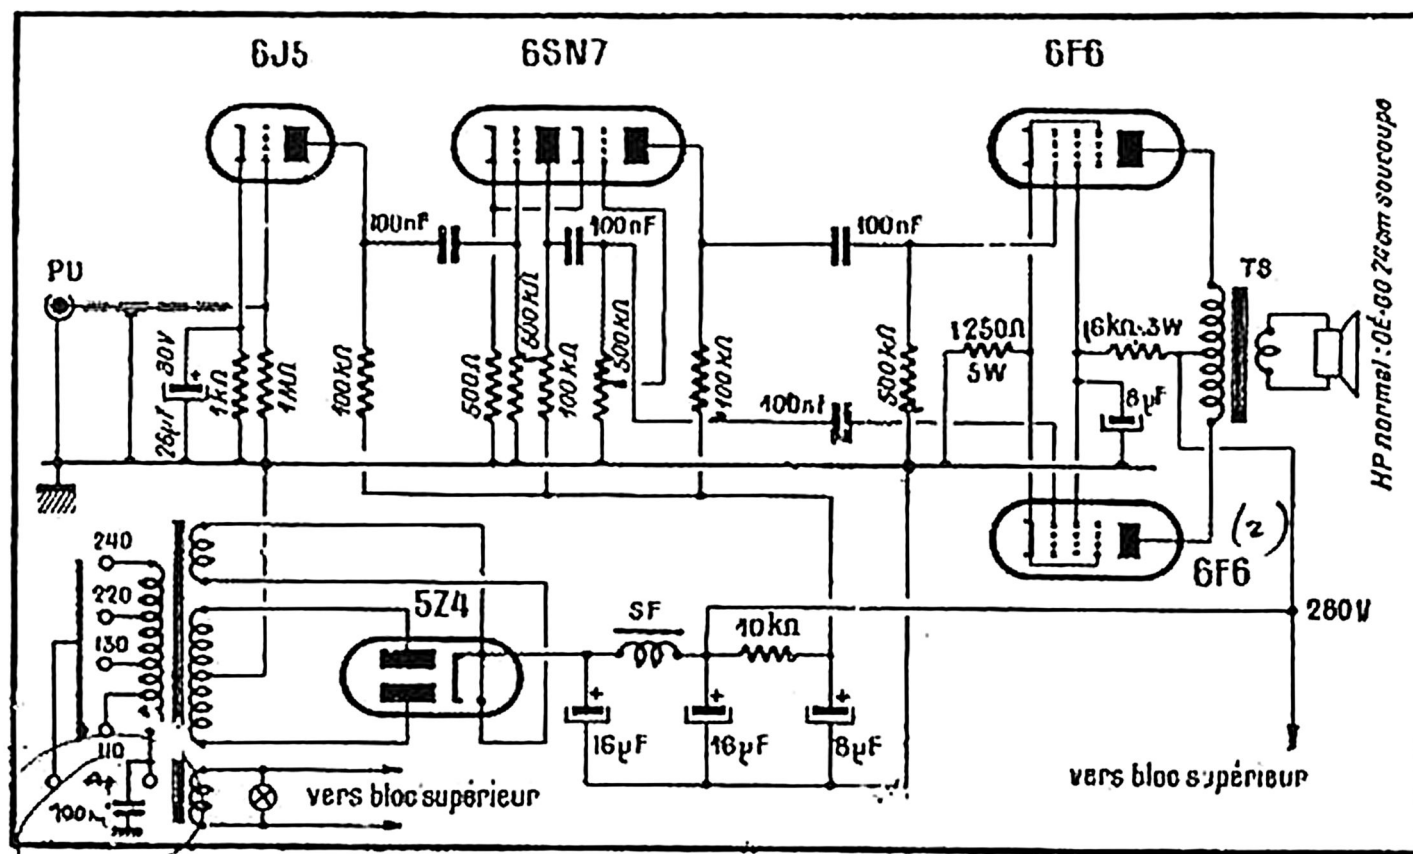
6J5

6SN7

6F6

HP normal : OE-GO 24 cm soucoupe

PU

100nF

100nF

100nF

TS

30V

25µF

1kΩ

1MΩ

100kΩ

500Ω

500kΩ

100kΩ

500kΩ

100kΩ

100nF

500kΩ

1250Ω
5W

16kΩ-3W

8µF

(2)
6F6

240

220

130

110

5Z4

SF

10kΩ

280V

16µF

16µF

8µF

vers bloc supérieur

vers bloc supérieur

100nF